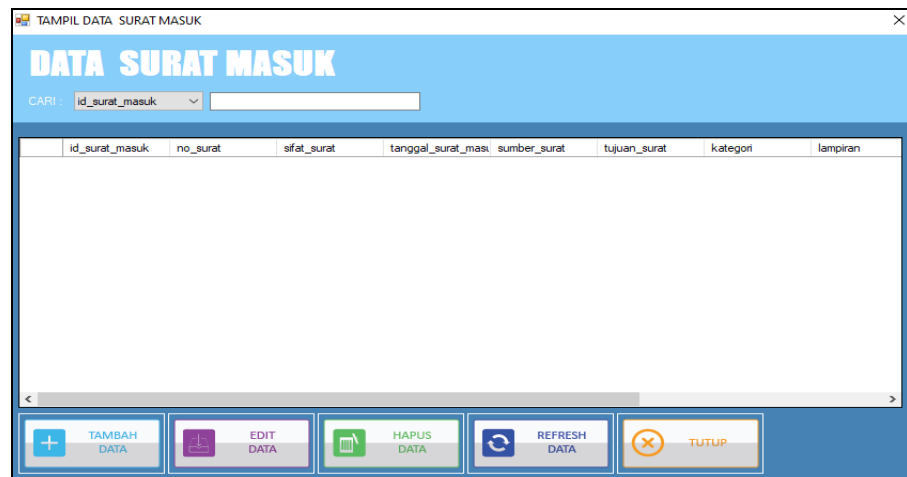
TAMPIL DATA SURAT MASUK

DATA SURAT MASUK

CARI : id_surat_masuk

| | id_surat_masuk | no_surat | sifat_surat | tanggal_surat_masu | sumber_surat | tujuan_surat | kategori | lampiran |
|---|---|---|---|---|---|---|---|---|

TAMBAH DATA

EDIT DATA

HAPUS DATA

REFRESH DATA

TUTUP